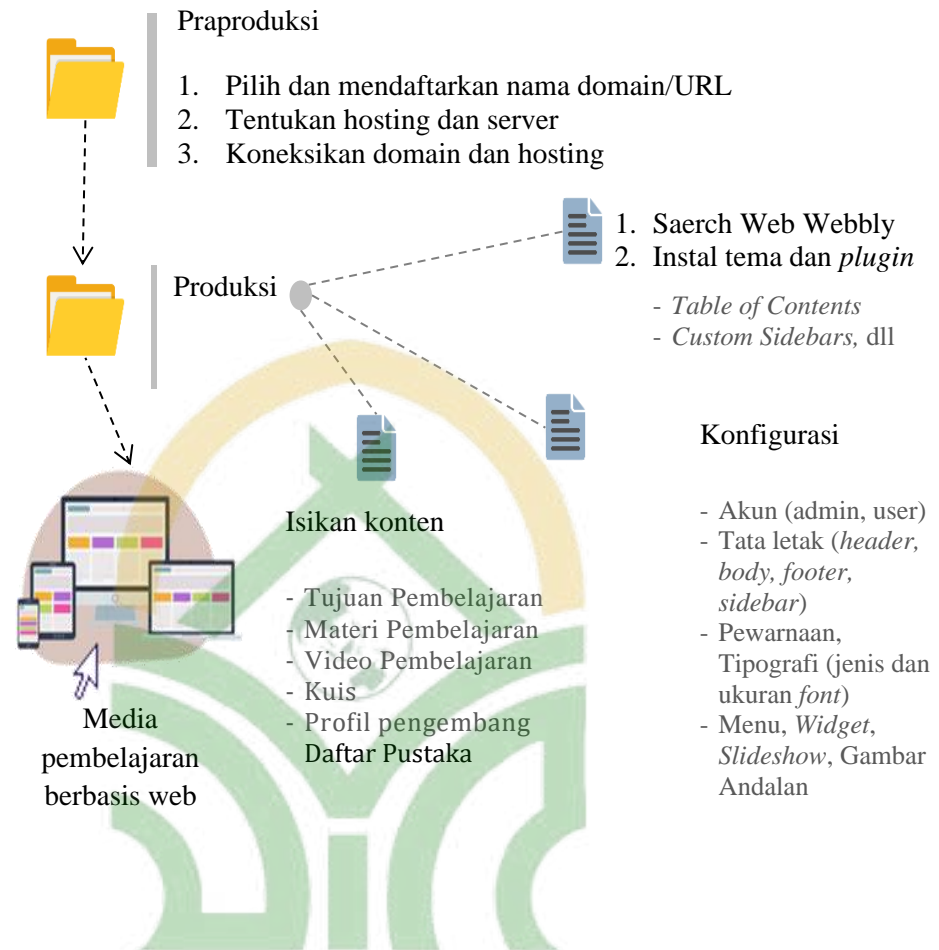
Praproduksi

1. Pilih dan mendaftarkan nama domain/URL
2. Tentukan hosting dan server
3. Koneksikan domain dan hosting

1. Saerch Web Webbly
2. Instal tema dan *plugin*

- *Table of Contents*
- *Custom Sidebars,* dll

Produksi

Konfigurasi

- Akun (admin, user)
- Tata letak (*header, body, footer, sidebar*)
- Pewarnaan, Tipografi (jenis dan ukuran *font*)
- Menu, *Widget*, *Slideshow*, Gambar Andalan

Isikan konten

- Tujuan Pembelajaran
- Materi Pembelajaran
- Video Pembelajaran
- Kuis
- Profil pengembang
Daftar Pustaka

Media pembelajaran berbasis web